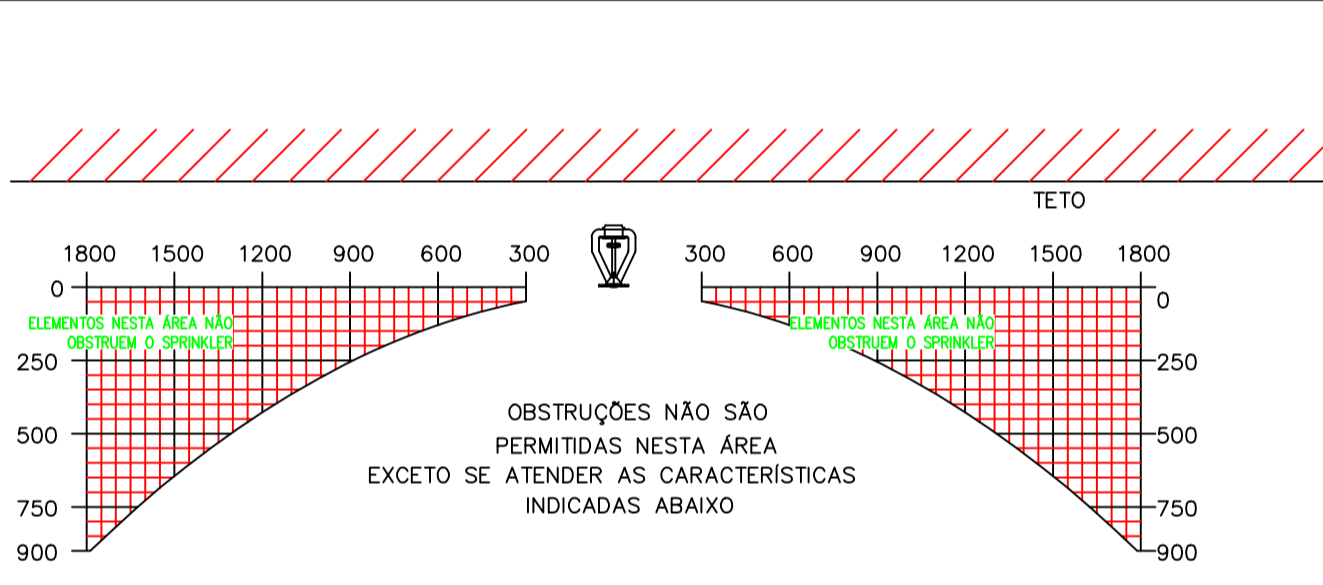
TETO

1800 1500 1200 900 600 300

300 600 900 1200 1500 1800

0
250
500
750
900

0
250
500
750
900

ELEMENTOS NESTA ÁREA NÃO OBSTRUEM O SPRINKLER

ELEMENTOS NESTA ÁREA NÃO OBSTRUEM O SPRINKLER

OBSTRUÇÕES NÃO SÃO PERMITIDAS NESTA ÁREA EXCETO SE ATENDER AS CARACTERÍSTICAS INDICADAS ABAIXO